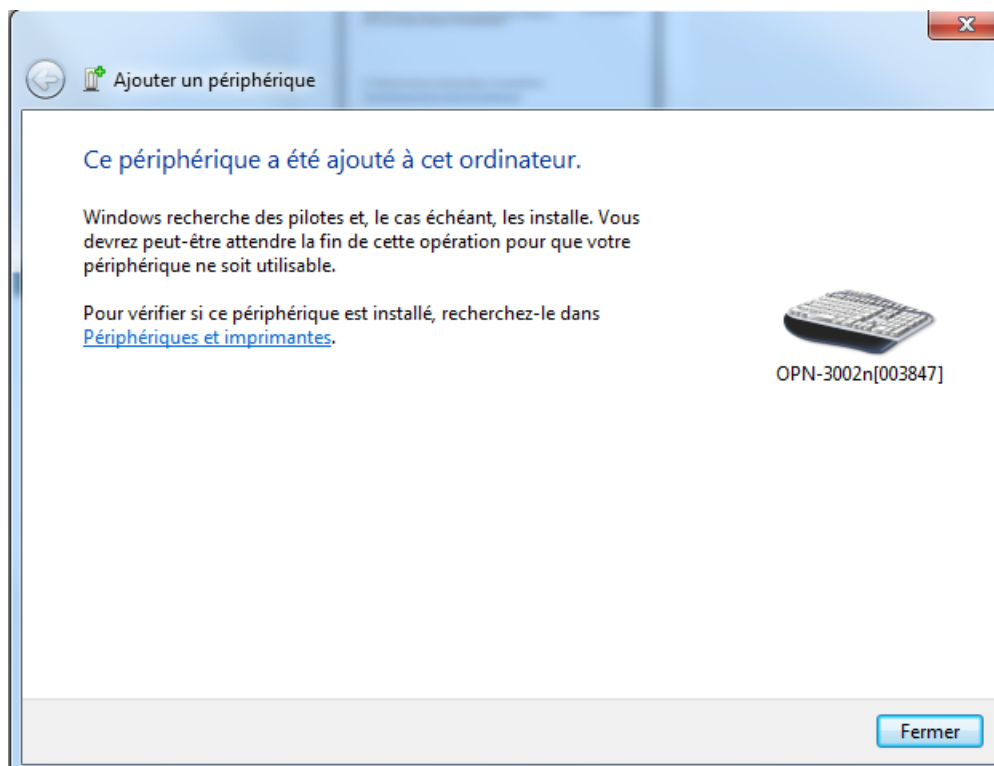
Ajouter un périphérique

Ce périphérique a été ajouté à cet ordinateur.

Windows recherche des pilotes et, le cas échéant, les installe. Vous devrez peut-être attendre la fin de cette opération pour que votre périphérique ne soit utilisable.

Pour vérifier si ce périphérique est installé, recherchez-le dans Périphériques et imprimantes.

OPN-3002n[003847]

Fermer